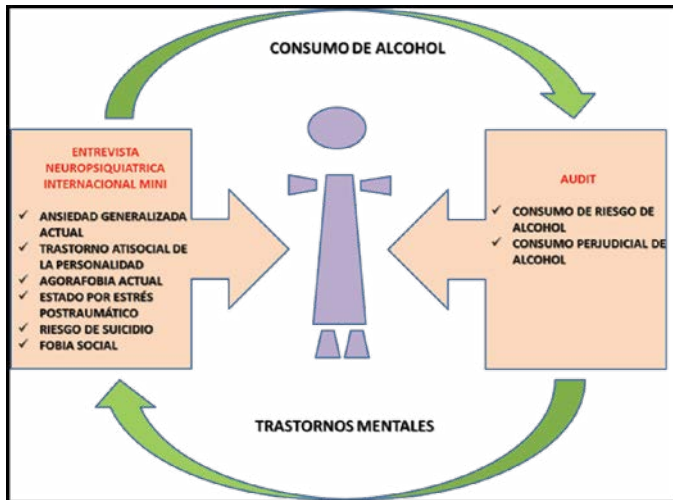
CONSUMO DE ALCOHOL

ENTREVISTA NEUROPSIQUIATRICA INTERNACIONAL MINI

✓ ANSIEDAD GENERALIZADA ACTUAL
✓ TRASTORNO ATISOCIAL DE LA PERSONALIDAD
✓ AGORAFOBIA ACTUAL
✓ ESTADO POR ESTRÉS POSTRAUMÁTICO
✓ RIESGO DE SUICIDIO
✓ FOBIA SOCIAL

AUDIT

✓ CONSUMO DE RIESGO DE ALCOHOL
✓ CONSUMO PERJUDICIAL DE ALCOHOL

TRASTORNOS MENTALES